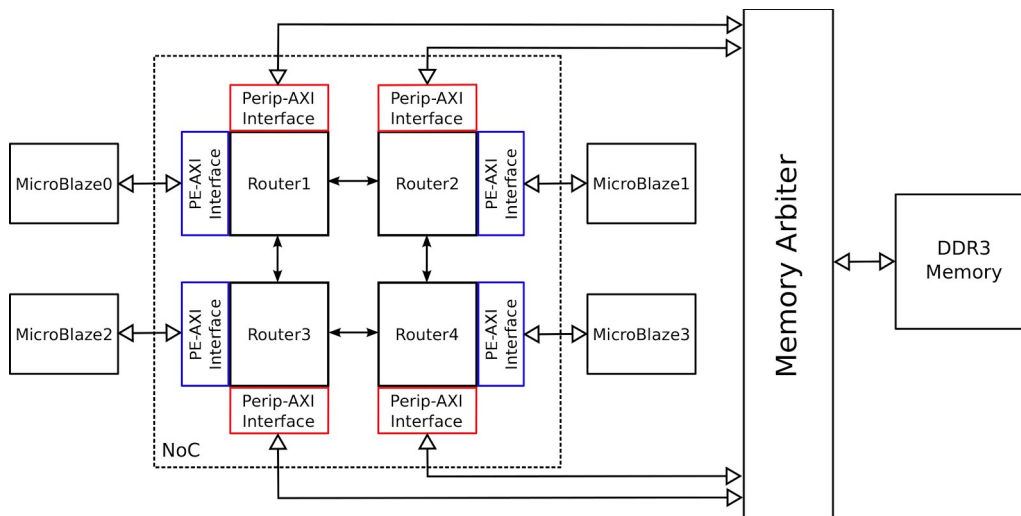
Perip-AXI Interface

Perip-AXI Interface

MicroBlaze0

PE-AXI Interface

Router1

Router2

PE-AXI Interface

MicroBlaze1

Memory Arbiter

DDR3 Memory

MicroBlaze2

PE-AXI Interface

Router3

Router4

PE-AXI Interface

MicroBlaze3

Perip-AXI Interface

Perip-AXI Interface

NoC